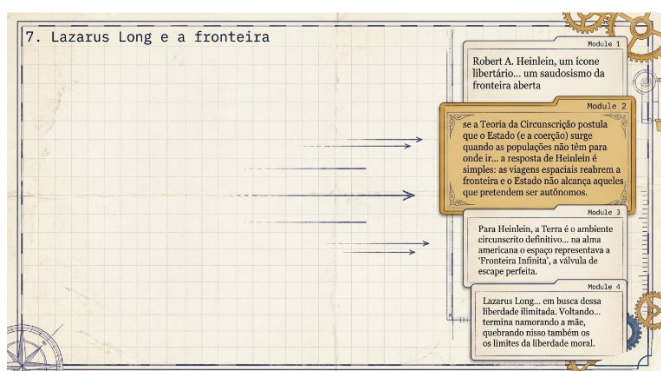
7. Lazarus Long e a fronteira

Module 1

Robert A. Heinlein, um ícone libertário... um saudosismo da fronteira aberta

Module 2

se a Teoria da Circunscrição postula que o Estado (e a coerção) surge quando as populações não têm para onde ir... a resposta de Heinlein é simples: as viagens espaciais reabrem a fronteira e o Estado não alcança aqueles que pretendem ser autônomos.

Module 3

Para Heinlein, a Terra é o ambiente circunscrito definitivo... na alma americana o espaço representava a 'Fronteira Infinita', a válvula de escape perfeita.

Module 4

Lazarus Long... em busca dessa liberdade ilimitada. Voltando... termina namorando a mãe, quebrando nisso também os os limites da liberdade moral.